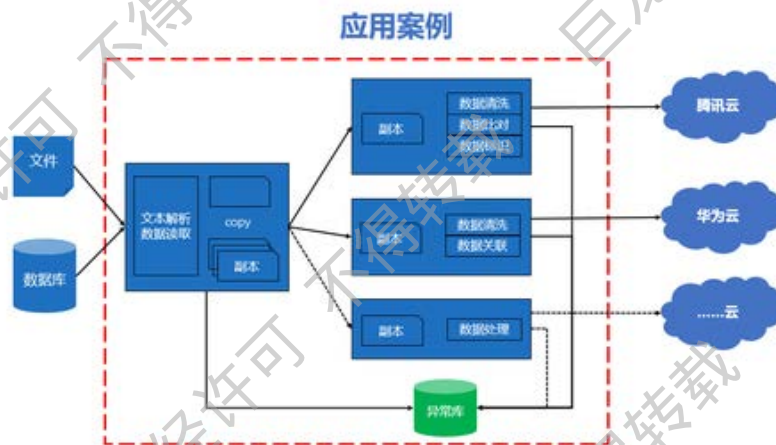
应用案例

文件

数据库

文本解析
数据读取

copy

副本

副本

数据清洗

数据比对

数据标识

副本

数据清洗

数据关联

副本

数据处理

异常库

腾讯云

华为云

......云

许可 不得 目 许可 不得转载 经许可 转载